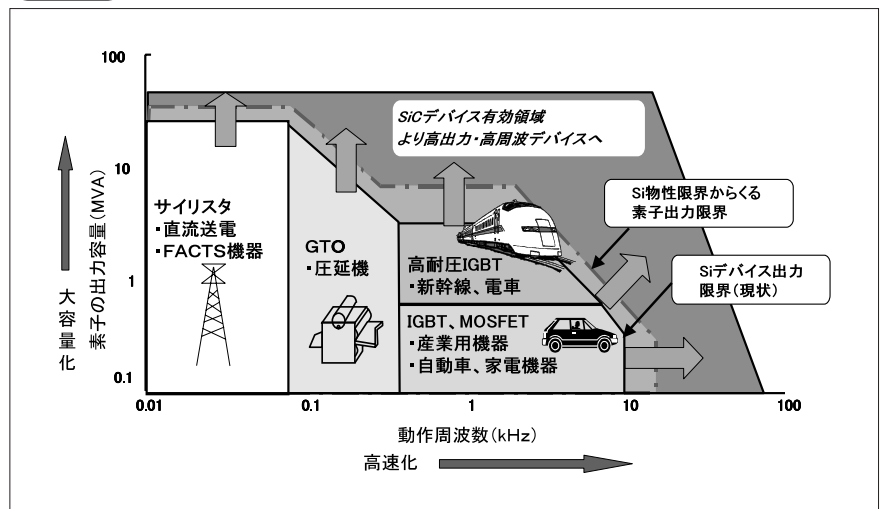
100

10

1

0.1

大容量化

素子の出力容量(MVA)

SiCデバイス有効領域
より高出力・高周波デバイスへ

Si物性限界からくる
素子出力限界

Siデバイス出力
限界(現状)

サイリスタ
▪直流送電
▪FACTS機器

GTO
▪圧延機

高耐圧IGBT
▪新幹線、電車

IGBT、MOSFET
▪産業用機器
▪自動車、家電機器

0.01 0.1 1 10 100

動作周波数(kHz)

高速化